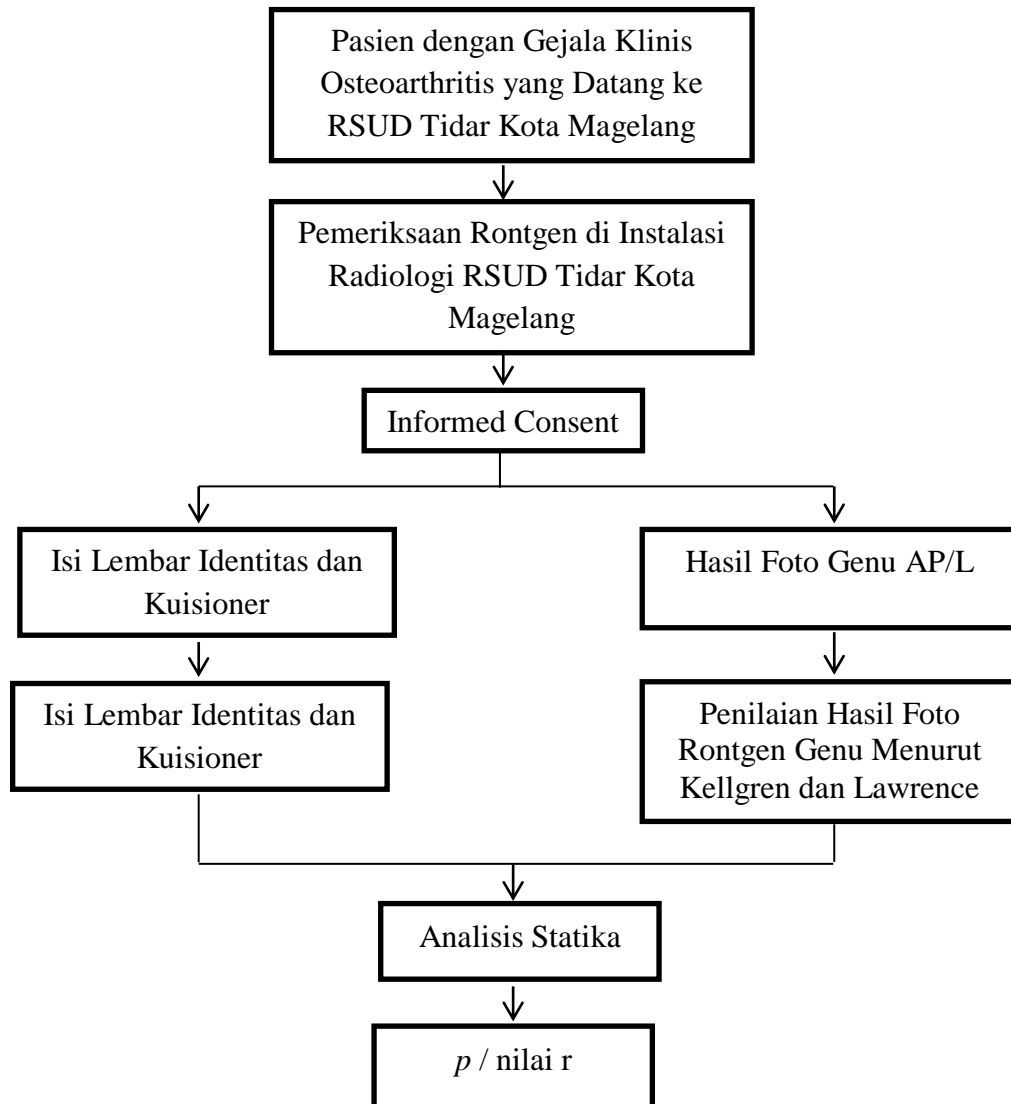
Pasien dengan Gejala Klinis Osteoarthritis yang Datang ke RSUD Tidar Kota Magelang

Pemeriksaan Rontgen di Instalasi Radiologi RSUD Tidar Kota Magelang

Informed Consent

Isi Lembar Identitas dan Kuisioner

Isi Lembar Identitas dan Kuisioner

Hasil Foto Genu AP/L

Penilaian Hasil Foto Rontgen Genu Menurut Kellgren dan Lawrence

Analisis Statika

$p$ / nilai r